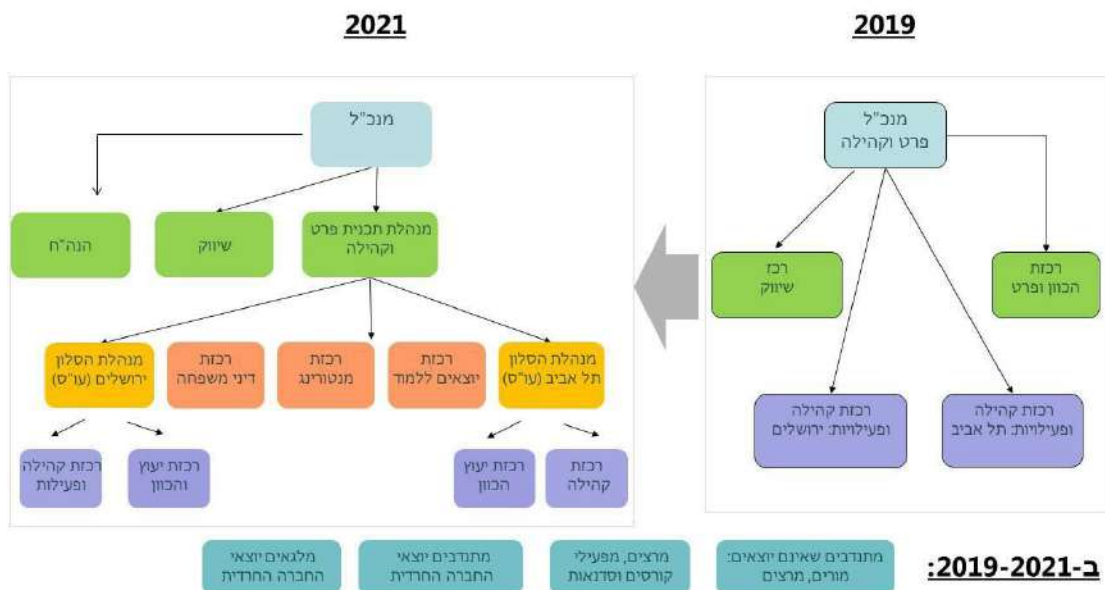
2019

מנכ"ל
פרט וקהילה

רכזת
הכוון ופרט

רכז
שיווק

רכזת קהילה
ופעילויות: תל אביב

רכזת קהילה
ופעילויות: ירושלים

2021

מנכ"ל

מנהלת תכנית פרט וקהילה

שיווק

הנה"ח

מנהלת הסלון
תל אביב (עו"ס)

רכזת
יוצאים ללמוד

רכזת
מנטורינג

רכזת
דיני משפחה

מנהלת הסלון
ירושלים (עו"ס)

רכזת
קהילה

רכזת יעוץ
הכוון

רכזת יעוץ
והכוון

רכזת קהילה
ופעילות

ב-2019-2021:

מתנדבים שאינם יוצאים:
מורים, מרצים

מרצים, מפעילי
קורסים וסדנאות

מתנדבים יוצאי
החברה החרדית

מלגאים יוצאי
החברה החרדית